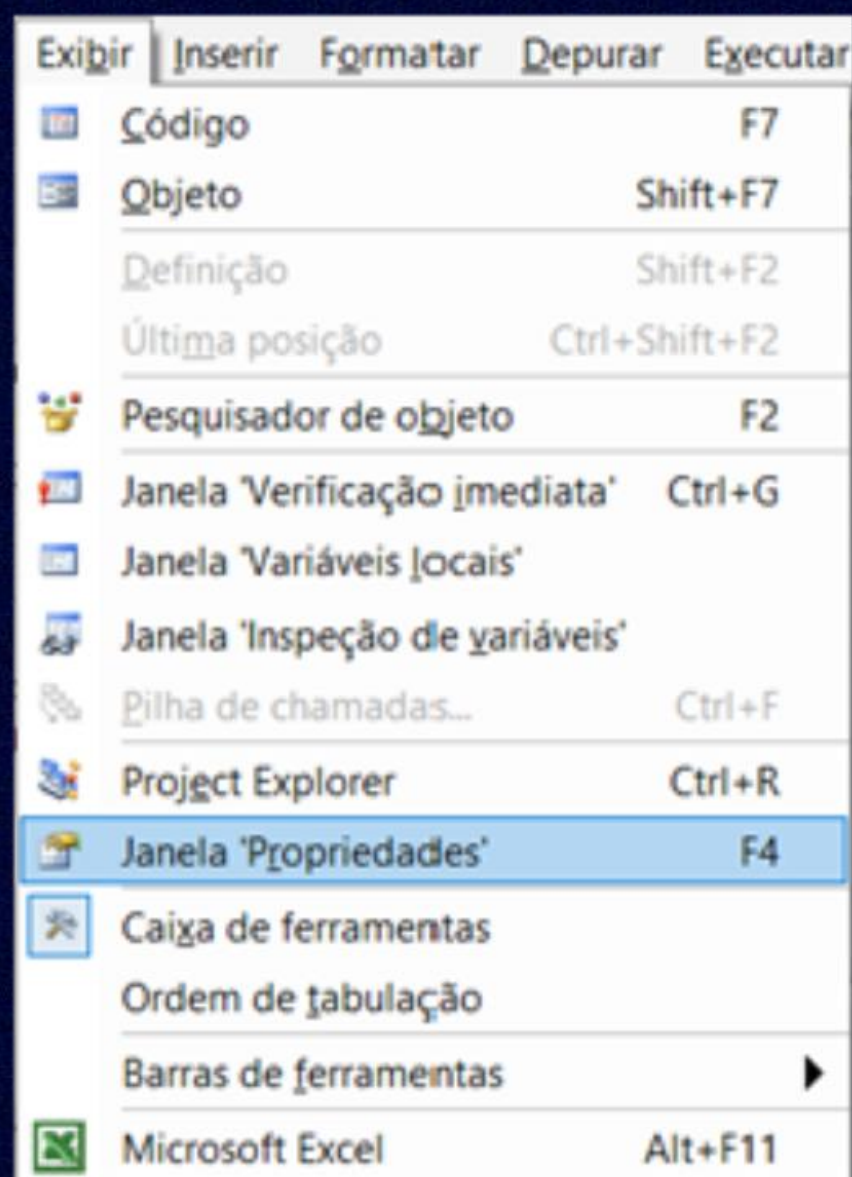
Exibir Inserir Formatar Depurar Executar

Código F7
Objeto Shift+F7
Definição Shift+F2
Última posição Ctrl+Shift+F2
Pesquisador de objeto F2
Janela 'Verificação imediata' Ctrl+G
Janela 'Variáveis locais'
Janela 'Inspeção de variáveis'
Pilha de chamadas... Ctrl+F
Project Explorer Ctrl+R
Janela 'Propriedades' F4
Caixa de ferramentas
Ordem de tabulação
Barras de ferramentas
Microsoft Excel Alt+F11